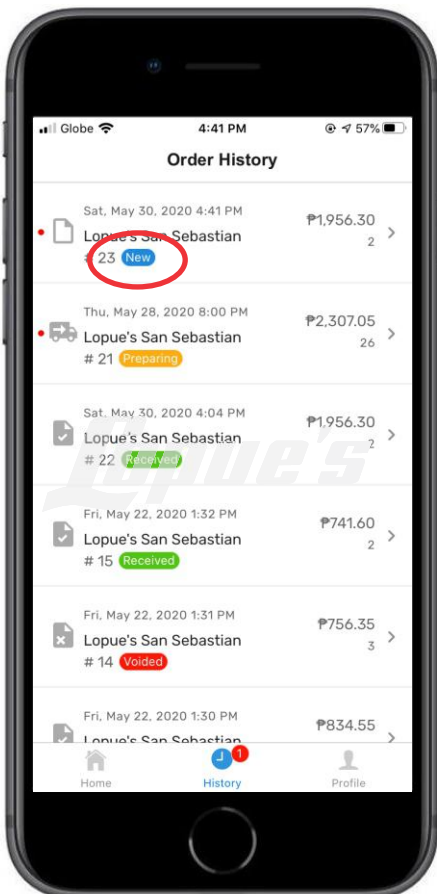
Globe 4:41 PM 57%

Order History

Sat, May 30, 2020 4:41 PM
Lopue's San Sebastian
# 23 New
₱1,956.30
2

Thu, May 28, 2020 8:00 PM
Lopue's San Sebastian
# 21 Preparing
₱2,307.05
26

Sat, May 30, 2020 4:04 PM
Lopue's San Sebastian
# 22 Received
₱1,956.30
2

Lopue's

Fri, May 22, 2020 1:32 PM
Lopue's San Sebastian
# 15 Received
₱741.60
2

Fri, May 22, 2020 1:31 PM
Lopue's San Sebastian
# 14 Voided
₱756.35
3

Fri, May 22, 2020 1:30 PM
Lopue's San Sebastian
₱834.55

Home
1
History
Profile